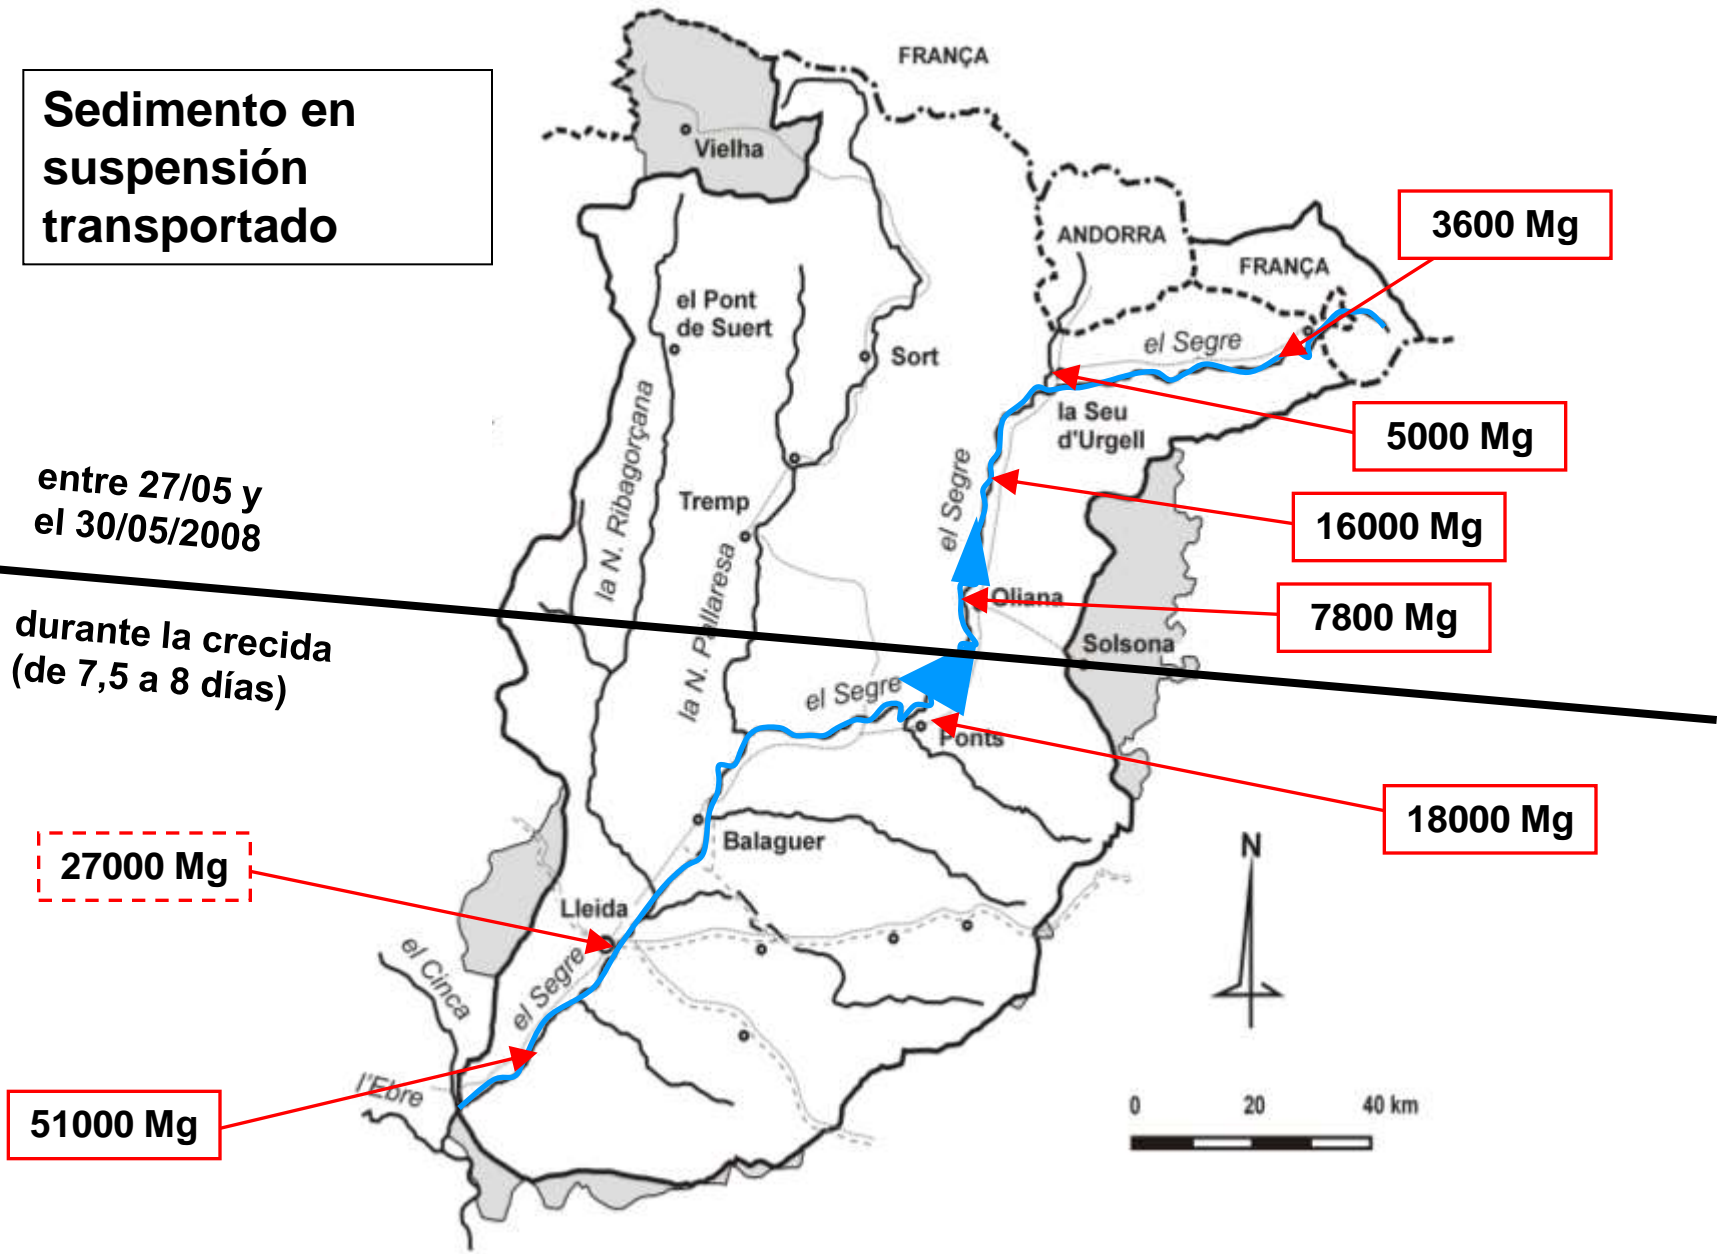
Sedimento en suspensión transportado

FRANÇA

Vielha

ANDORRA

FRANÇA

3600 Mg

el Pont de Suert

Sort

el Segre

5000 Mg

la Seu d'Urgell

la N. Ribagorçana

Tremp

el Segre

16000 Mg

entre 27/05 y el 30/05/2008

durante la crecida (de 7,5 a 8 días)

la N. Pallaresa

Oliana

7800 Mg

Solsona

el Segre

Ponts

18000 Mg

Balaguer

27000 Mg

Lleida

N

el Cinca

el Segre

l'Ebre

51000 Mg

0 20 40 km